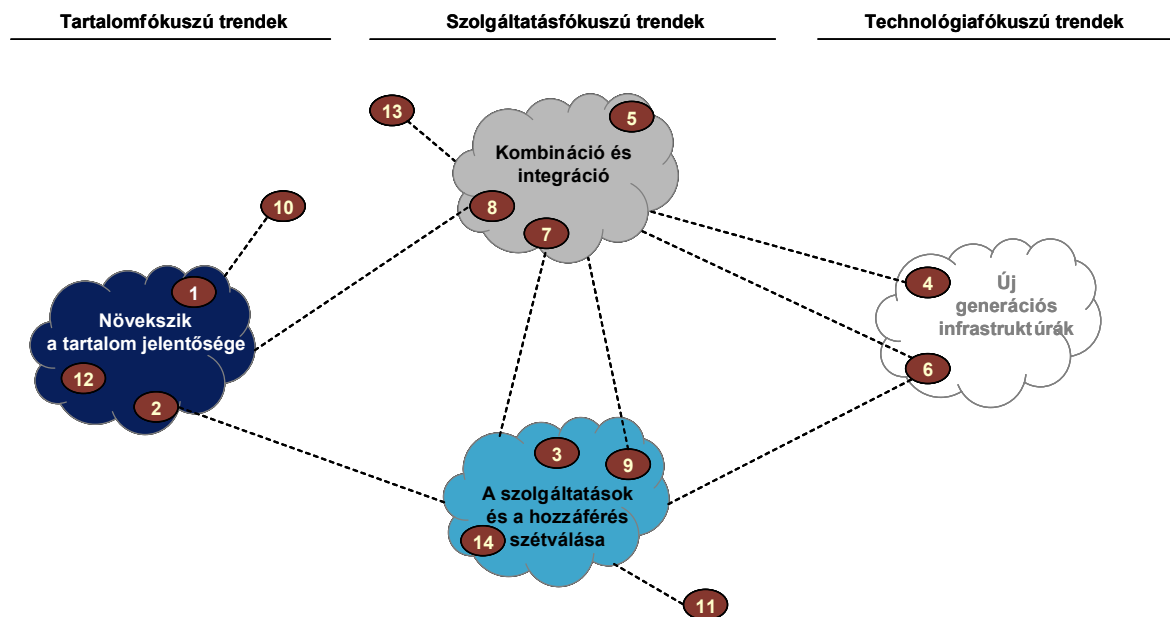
Tartalomfókuszú trendek

Szolgáltatásfókuszú trendek

Technológiafókuszú trendek

13

5

Kombináció és integráció

8

7

10

1

Növekszik a tartalom jelentősége

12

2

4

Új generációs infrastruktúrák

6

3

9

A szolgáltatások és a hozzáférés szétválása

14

11